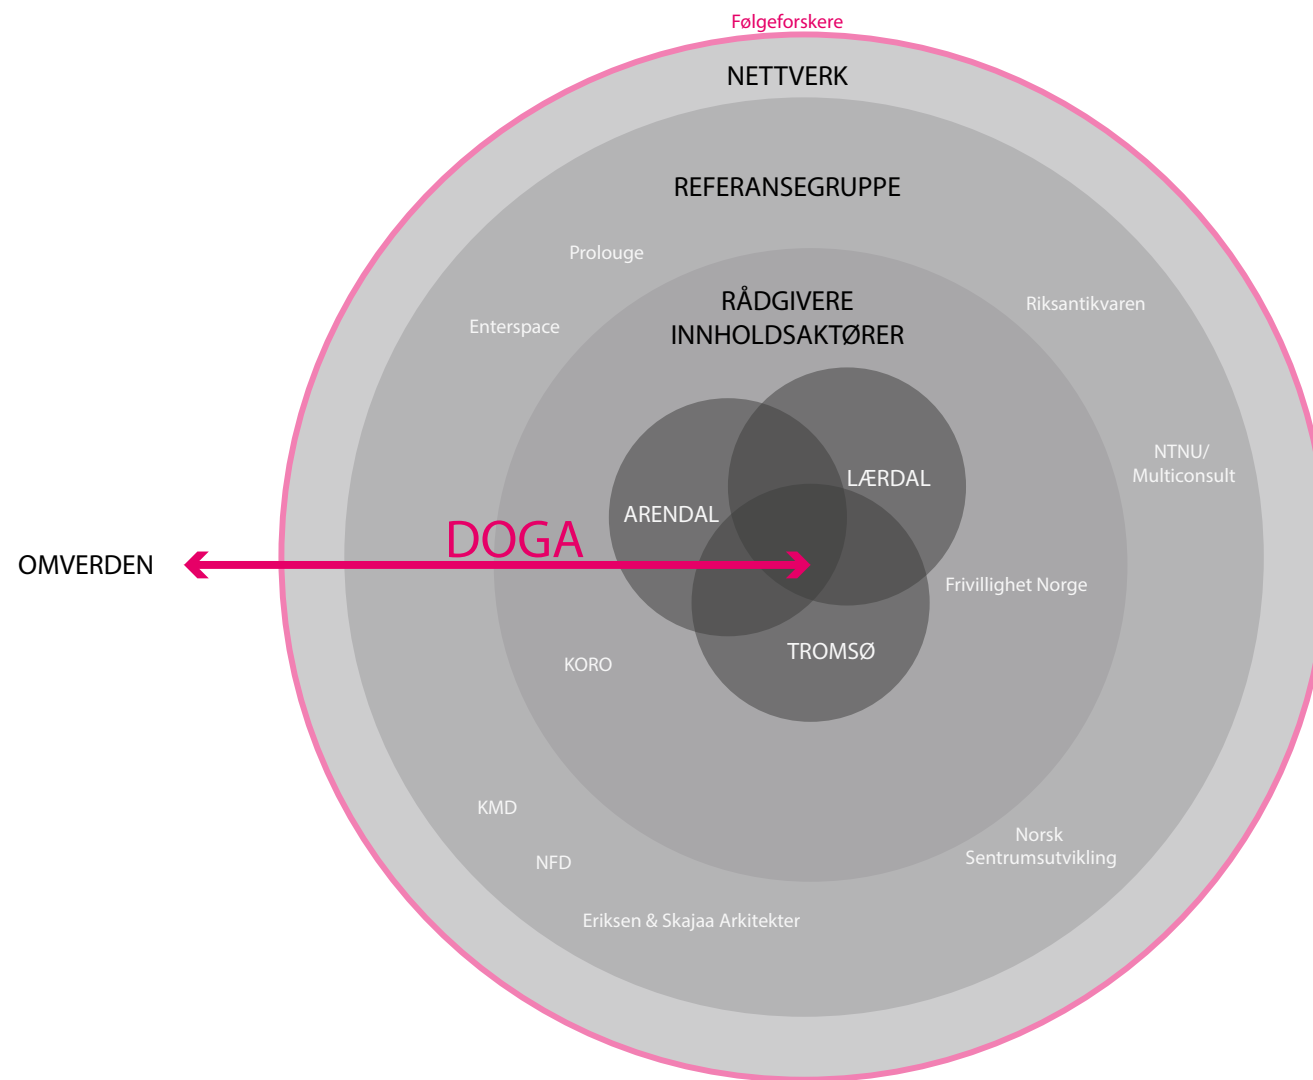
Følgeforskere

NETTVERK

REFERANSEGRUPPE

Prolouge

Enterspace

RÅDGIVERE
INNHOLDSAKTØRER

Riksantikvaren

NTNU/
Multiconsult

LÆRDAL

ARENDAL

DOGA

OMVERDEN

Frivillighet Norge

TROMSØ

KORO

KMD

NFD

Norsk
Sentrumsutvikling

Eriksen & Skajaa Arkitekter